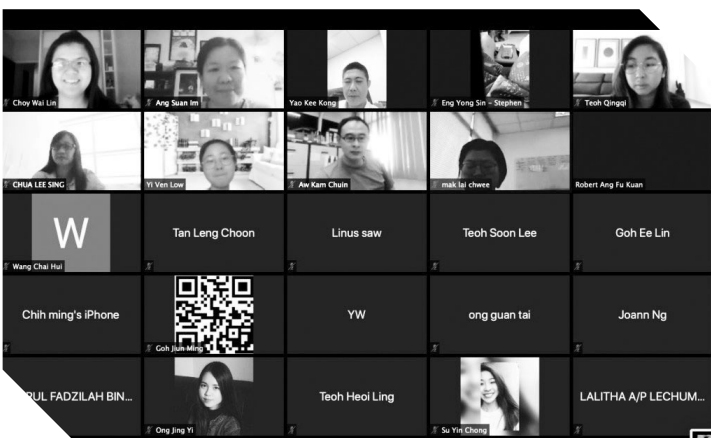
Choy Wai Lin
Ang Suan Im
Yao Kee Kong
Eng Yong Sin - Stephen
Teoh Qingqi

CHUA LEE SING
Yi Ven Low
Aw Kam Chuin
mak lai chwee
Robert Ang Fu Kuan

W
Wang Chai Hui
Tan Leng Choon
Linus saw
Teoh Soon Lee
Goh Ee Lin

Chih ming's iPhone
Goh Jiun Ming
YW
ong guan tai
Joann Ng

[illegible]RUL FADZILAH BIN...
Ong Jing Yi
Teoh Heoi Ling
Su Yin Chong
LALITHA A/P LECHUM...